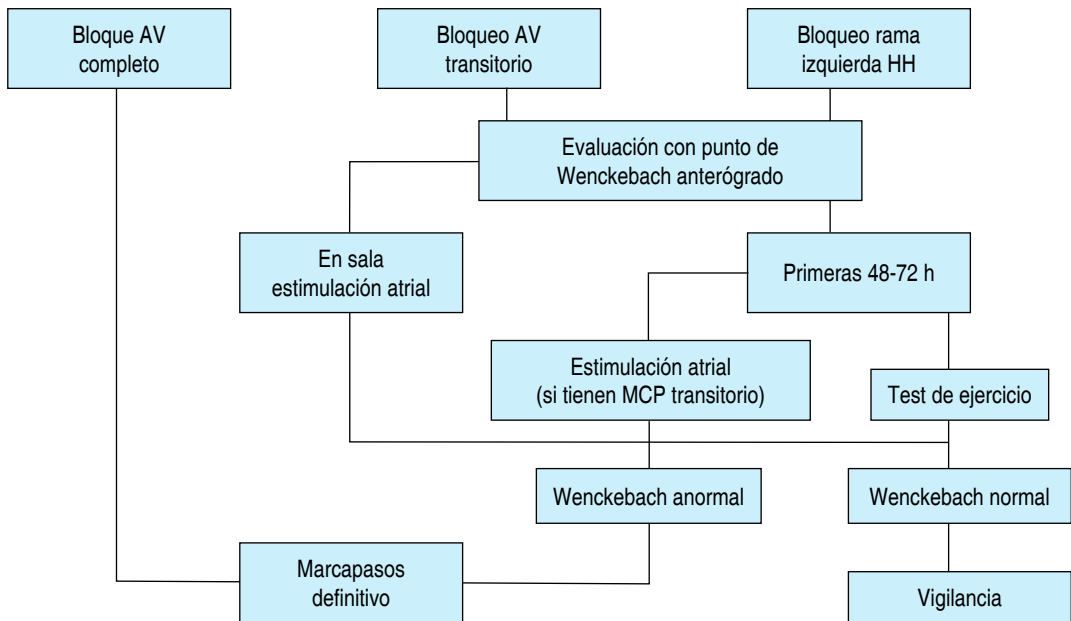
Bloque AV completo

Bloqueo AV transitorio

Bloqueo rama izquierda HH

Evaluación con punto de Wenckebach anterógrado

En sala estimulación atrial

Primeras 48-72 h

Estimulación atrial (si tienen MCP transitorio)

Test de ejercicio

Wenckebach anormal

Wenckebach normal

Marcapasos definitivo

Vigilancia